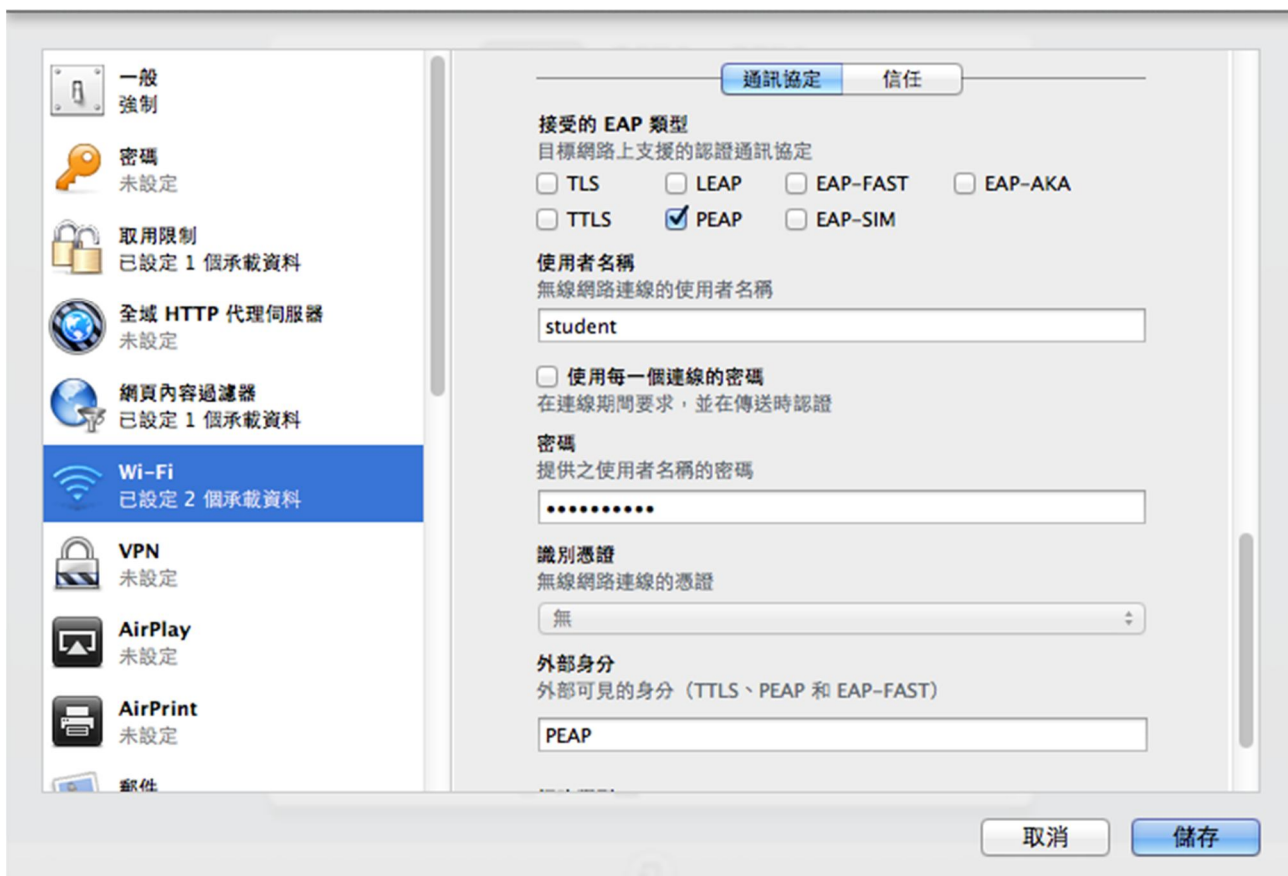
一般
強制

密碼
未設定

取用限制
已設定 1 個承載資料

全域 HTTP 代理伺服器
未設定

網頁內容過濾器
已設定 1 個承載資料

Wi-Fi
已設定 2 個承載資料

VPN
未設定

AirPlay
未設定

AirPrint
未設定

郵件

通訊協定 | 信任

接受的 EAP 類型
目標網路上支援的認證通訊協定

TLS  LEAP  EAP-FAST  EAP-AKA
TTLS  PEAP  EAP-SIM

使用者名稱
無線網路連線的使用者名稱

student

使用每一個連線的密碼
在連線期間要求，並在傳送時認證

密碼
提供之使用者名稱的密碼

••••••••••

識別憑證
無線網路連線的憑證

無

外部身分
外部可見的身分（TTLS、PEAP 和 EAP-FAST）

PEAP

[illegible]

取消  儲存